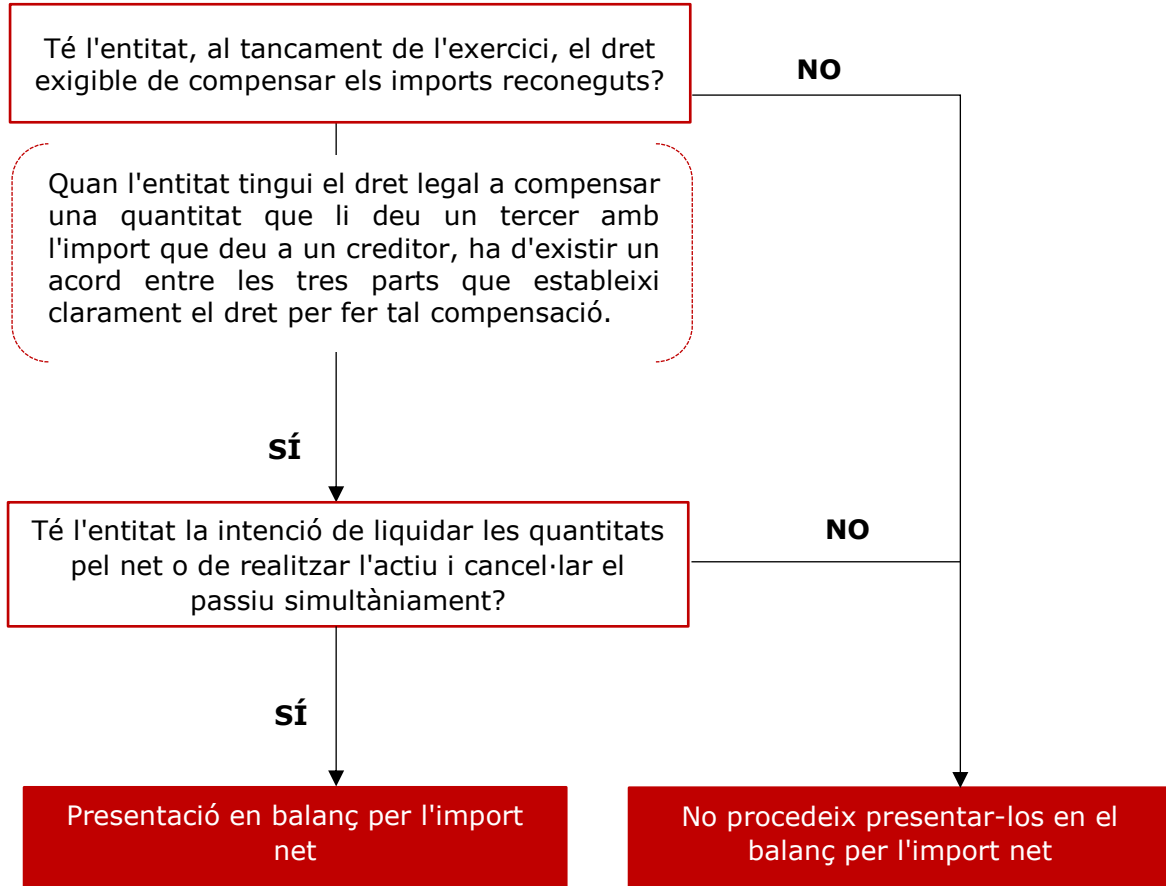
Té l'entitat, al tancament de l'exercici, el dret exigible de compensar els imports reconeguts?

NO

Quan l'entitat tingui el dret legal a compensar una quantitat que li deu un tercer amb l'import que deu a un creditor, ha d'existir un acord entre les tres parts que estableixi clarament el dret per fer tal compensació.

SÍ

Té l'entitat la intenció de liquidar les quantitats pel net o de realitzar l'actiu i cancel·lar el passiu simultàniament?

NO

SÍ

Presentació en balanç per l'import net

No procedeix presentar-los en el balanç per l'import net